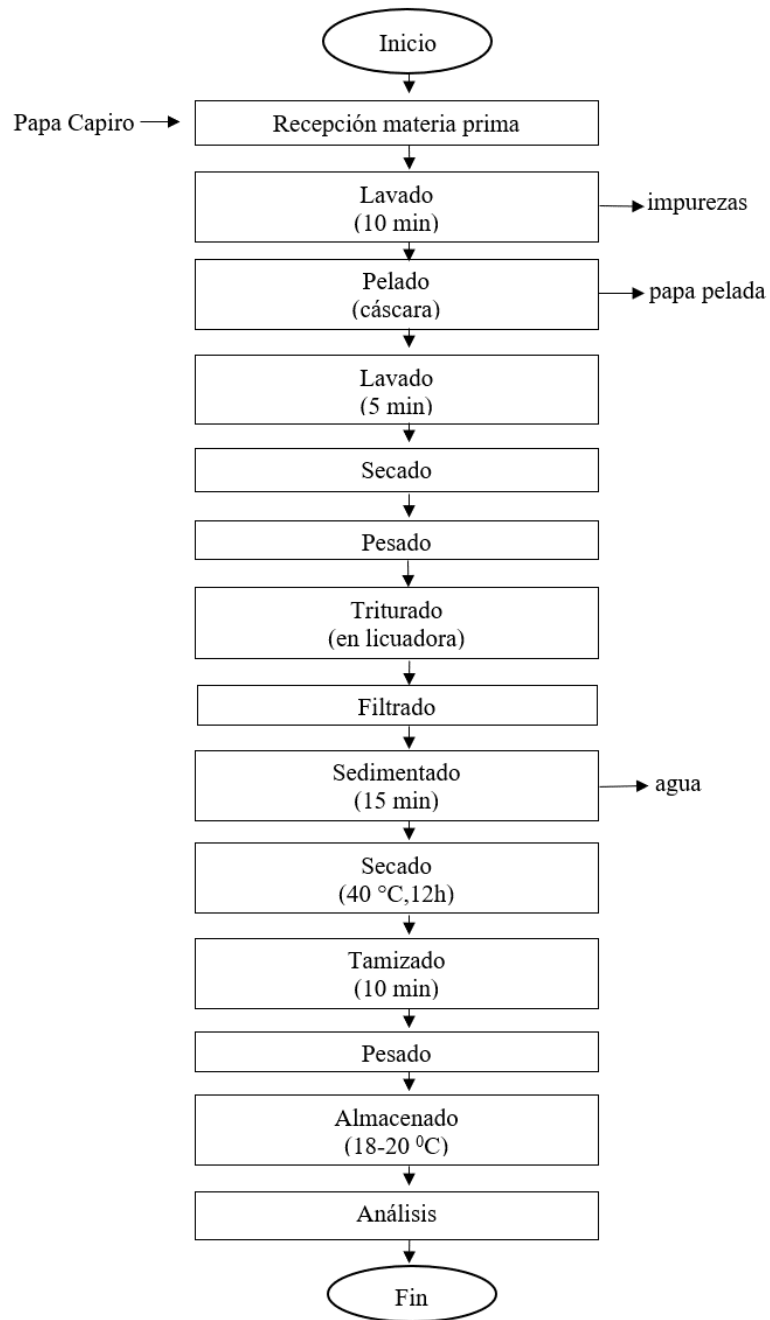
Inicio

Papa Capiro

Recepción materia prima

Lavado
(10 min)

impurezas

Pelado
(cáscara)

papa pelada

Lavado
(5 min)

Secado

Pesado

Triturado
(en licuadora)

Filtrado

Sedimentado
(15 min)

agua

Secado
(40 °C,12h)

Tamizado
(10 min)

Pesado

Almacenado
(18-20 $^0$C)

Análisis

Fin